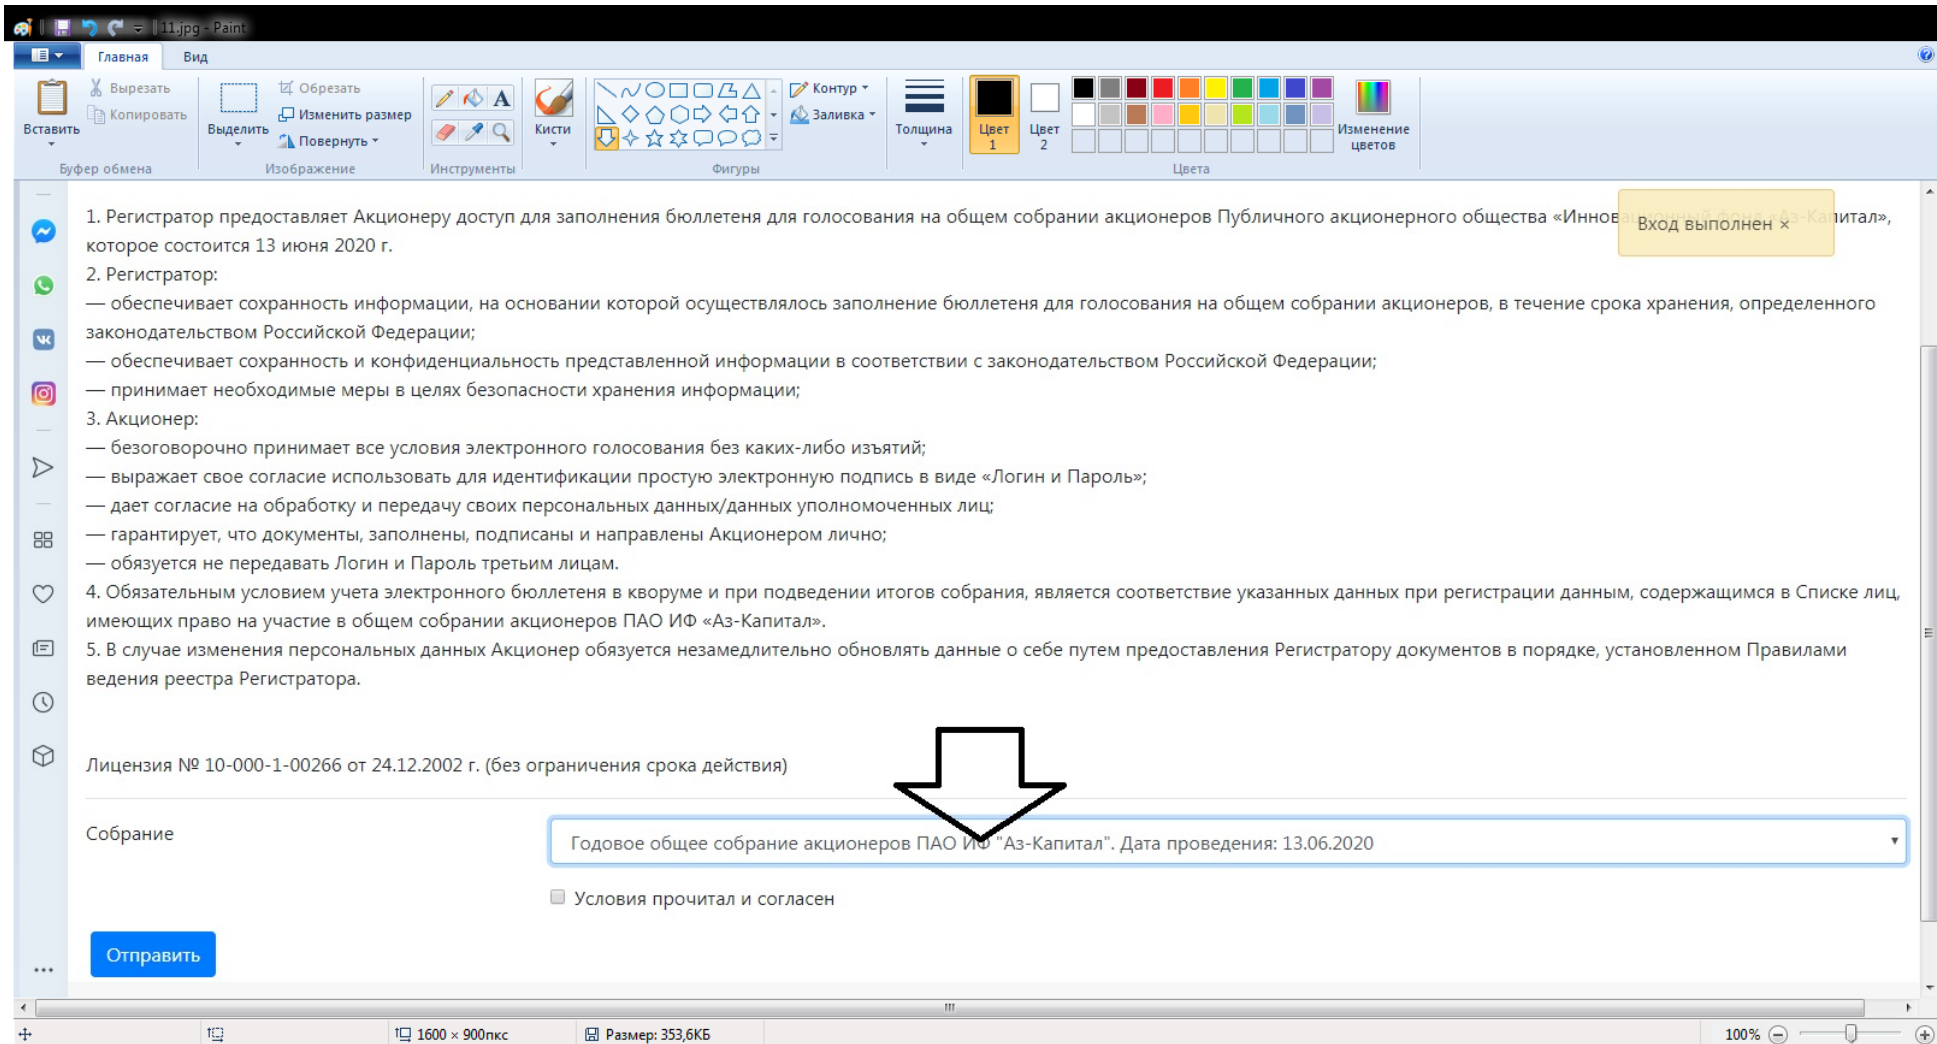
11.jpg - Paint

Главная Вид

Вставить
Вырезать
Копировать
Буфер обмена
Выделить
Обрезать
Изменить размер
Повернуть
Изображение
Инструменты
Кисти
Контур
Заливка
Фигуры
Толщина
Цвет 1
Цвет 2
Изменение цветов
Цвета

1. Регистратор предоставляет Акционеру доступ для заполнения бюллетеня для голосования на общем собрании акционеров Публичного акционерного общества «Инно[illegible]итал», которое состоится 13 июня 2020 г.

Вход выполнен ×

2. Регистратор:
— обеспечивает сохранность информации, на основании которой осуществлялось заполнение бюллетеня для голосования на общем собрании акционеров, в течение срока хранения, определенного законодательством Российской Федерации;
— обеспечивает сохранность и конфиденциальность представленной информации в соответствии с законодательством Российской Федерации;
— принимает необходимые меры в целях безопасности хранения информации;
3. Акционер:
— безоговорочно принимает все условия электронного голосования без каких-либо изъятий;
— выражает свое согласие использовать для идентификации простую электронную подпись в виде «Логин и Пароль»;
— дает согласие на обработку и передачу своих персональных данных/данных уполномоченных лиц;
— гарантирует, что документы, заполнены, подписаны и направлены Акционером лично;
— обязуется не передавать Логин и Пароль третьим лицам.
4. Обязательным условием учета электронного бюллетеня в кворуме и при подведении итогов собрания, является соответствие указанных данных при регистрации данным, содержащимся в Списке лиц, имеющих право на участие в общем собрании акционеров ПАО ИФ «Аз-Капитал».
5. В случае изменения персональных данных Акционер обязуется незамедлительно обновлять данные о себе путем предоставления Регистратору документов в порядке, установленном Правилами ведения реестра Регистратора.

Лицензия № 10-000-1-00266 от 24.12.2002 г. (без ограничения срока действия)

Собрание
Годовое общее собрание акционеров ПАО И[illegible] "Аз-Капитал". Дата проведения: 13.06.2020

Условия прочитал и согласен

Отправить

1600 × 900пкс
Размер: 353,6КБ
100%